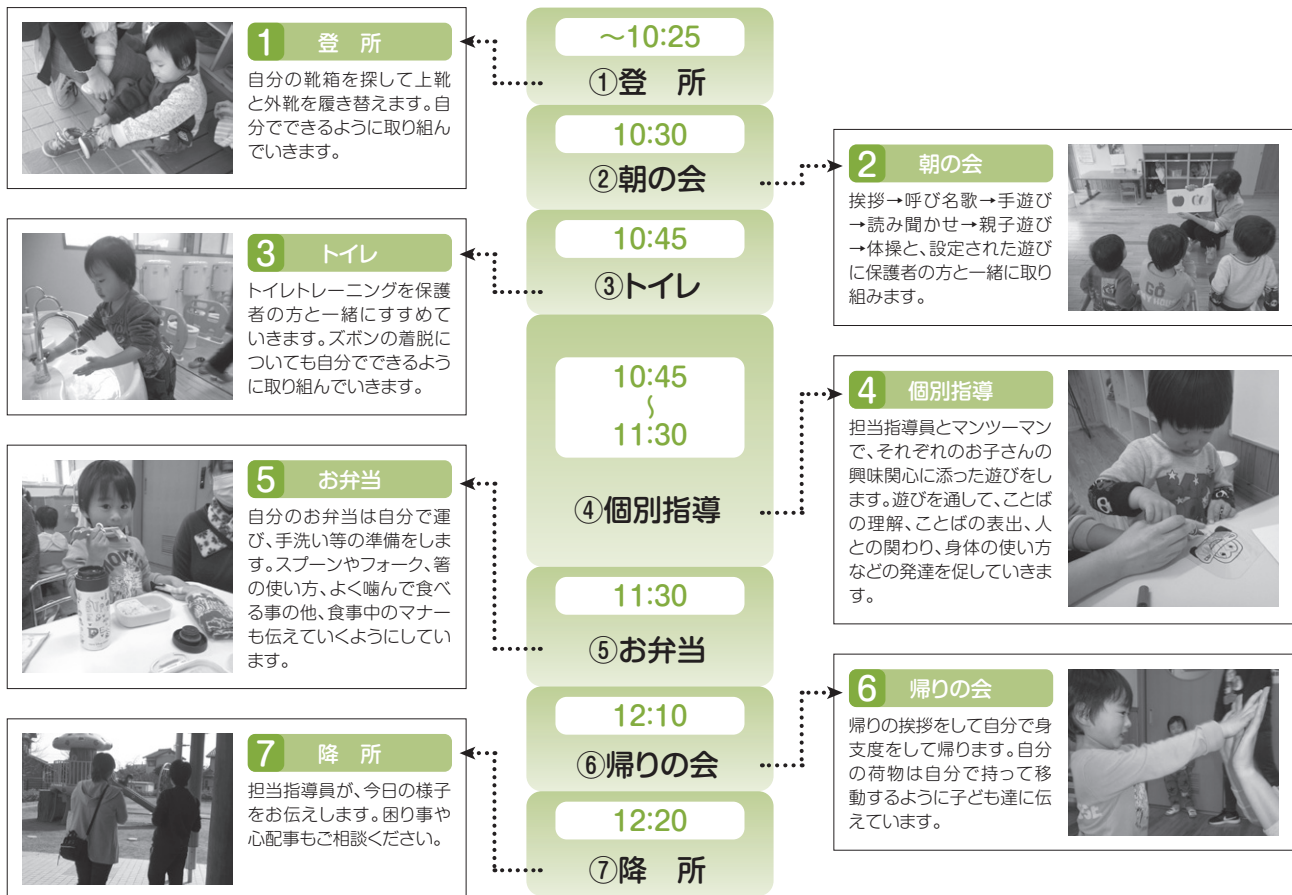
~10:25

①登　所

10:30

②朝の会

10:45

③トイレ

10:45
~
11:30

④個別指導

11:30

⑤お弁当

12:10

⑥帰りの会

12:20

⑦降　所

1　登　所

自分の靴箱を探して上靴と外靴を履き替えます。自分でできるように取り組んでいきます。

2　朝の会

挨拶→呼び名歌→手遊び→読み聞かせ→親子遊び→体操と、設定された遊びに保護者の方と一緒に取り組みます。

3　トイレ

トイレトレーニングを保護者の方と一緒にすすめていきます。ズボンの着脱についても自分でできるように取り組んでいきます。

4　個別指導

担当指導員とマンツーマンで、それぞれのお子さんの興味関心に添った遊びをします。遊びを通して、ことばの理解、ことばの表出、人との関わり、身体の使い方などの発達を促していきます。

5　お弁当

自分のお弁当は自分で運び、手洗い等の準備をします。スプーンやフォーク、箸の使い方、よく噛んで食べる事の他、食事中のマナーも伝えていくようにしています。

6　帰りの会

帰りの挨拶をして自分で身支度をして帰ります。自分の荷物は自分で持って移動するように子ども達に伝えています。

7　降　所

担当指導員が、今日の様子をお伝えします。困り事や心配事もご相談ください。